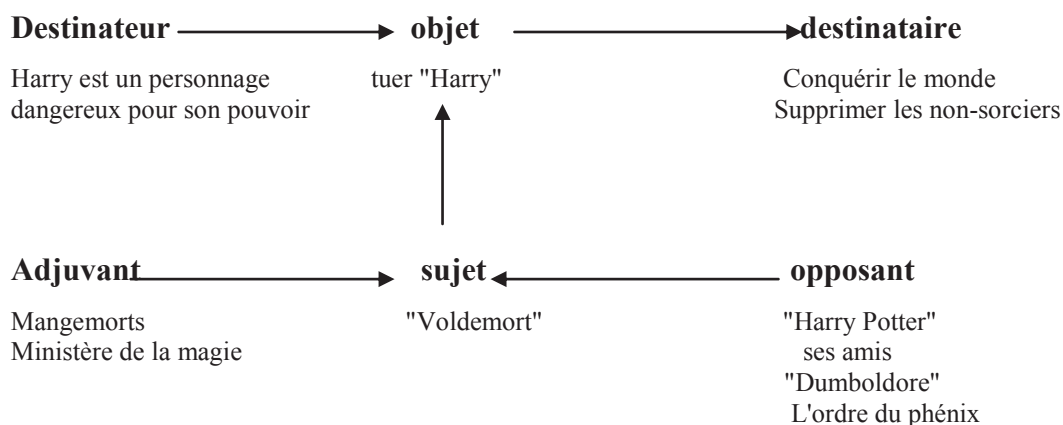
**Destinateur** **objet** **destinataire**

Harry est un personnage dangereux pour son pouvoir

tuer "Harry"

Conquérir le monde
Supprimer les non-sorciers

**Adjuvant** **sujet** **opposant**

Mangemorts
Ministère de la magie

"Voldemort"

"Harry Potter"
ses amis
"Dumboldore"
L'ordre du phénix